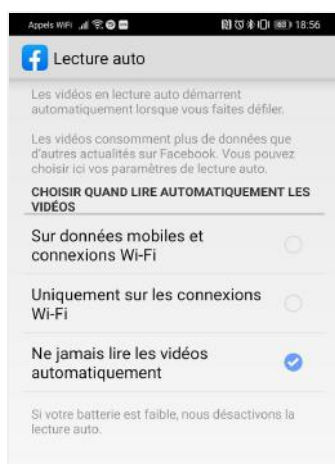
Appels WiFi 18:56

Lecture auto

Les vidéos en lecture auto démarrent automatiquement lorsque vous faites défiler.

Les vidéos consomment plus de données que d'autres actualités sur Facebook. Vous pouvez choisir ici vos paramètres de lecture auto.

CHOISIR QUAND LIRE AUTOMATIQUEMENT LES VIDÉOS

Sur données mobiles et connexions Wi-Fi

Uniquement sur les connexions Wi-Fi

Ne jamais lire les vidéos automatiquement

Si votre batterie est faible, nous désactivons la lecture auto.